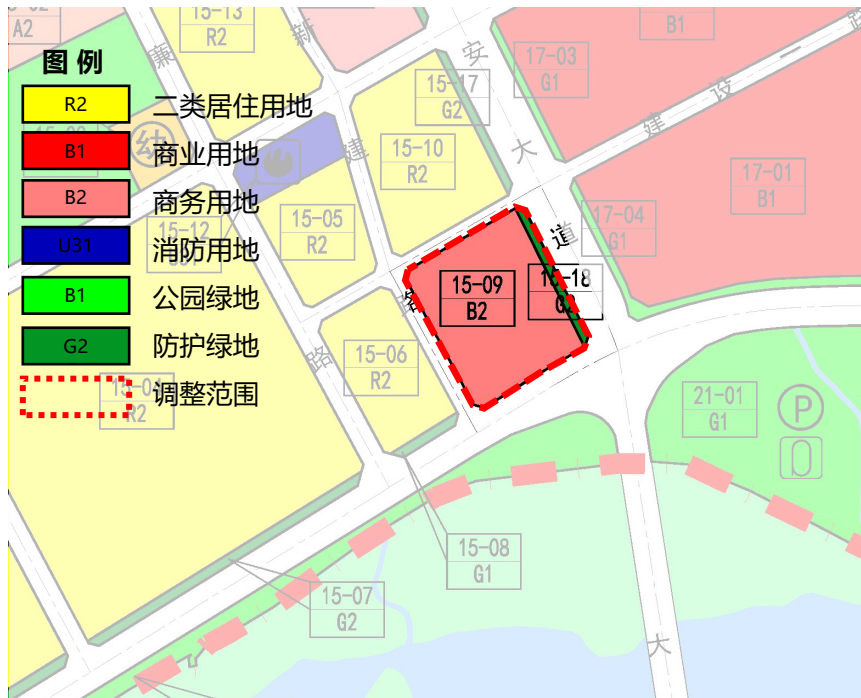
图 例
R2 二类居住用地
B1 商业用地
B2 商务用地
U31 消防用地
B1 公园绿地
G2 防护绿地
调整范围

15-13
R2
A2
B1
17-03
G1
15-17
G2
15-10
R2
17-01
B1
15-05
R2
17-04
G1
15-12
15-09
B2
15-18
G2
15-06
R2
15-01
R2
21-01
G1
15-08
G1
15-07
G2
安
建
设
大
道
路
大